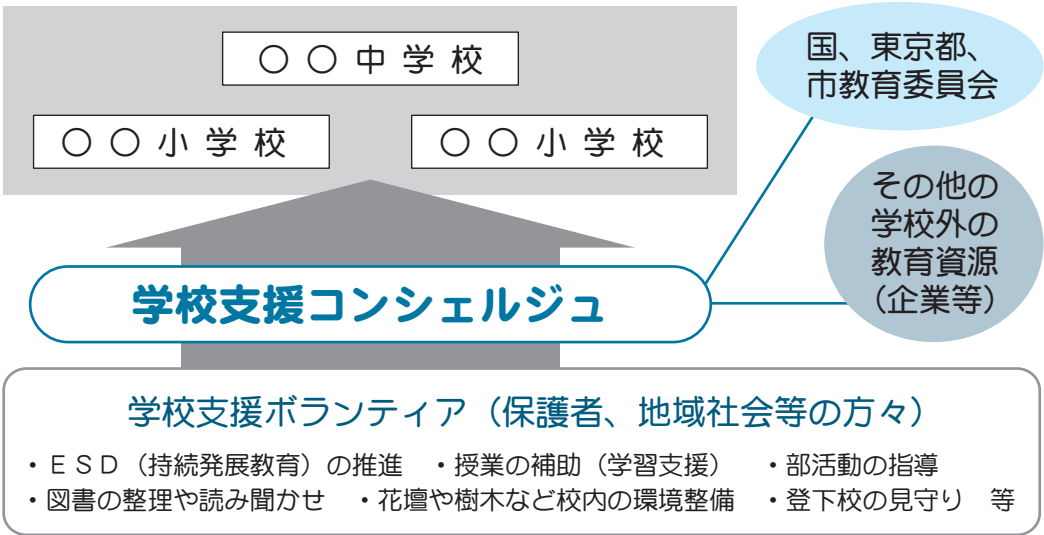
○○中学校

○○小学校

○○小学校

国、東京都、市教育委員会

その他の学校外の教育資源（企業等）

学校支援コンシェルジュ

学校支援ボランティア（保護者、地域社会等の方々）

・ＥＳＤ（持続発展教育）の推進　・授業の補助（学習支援）　・部活動の指導
・図書の整理や読み聞かせ　・花壇や樹木など校内の環境整備　・登下校の見守り　等